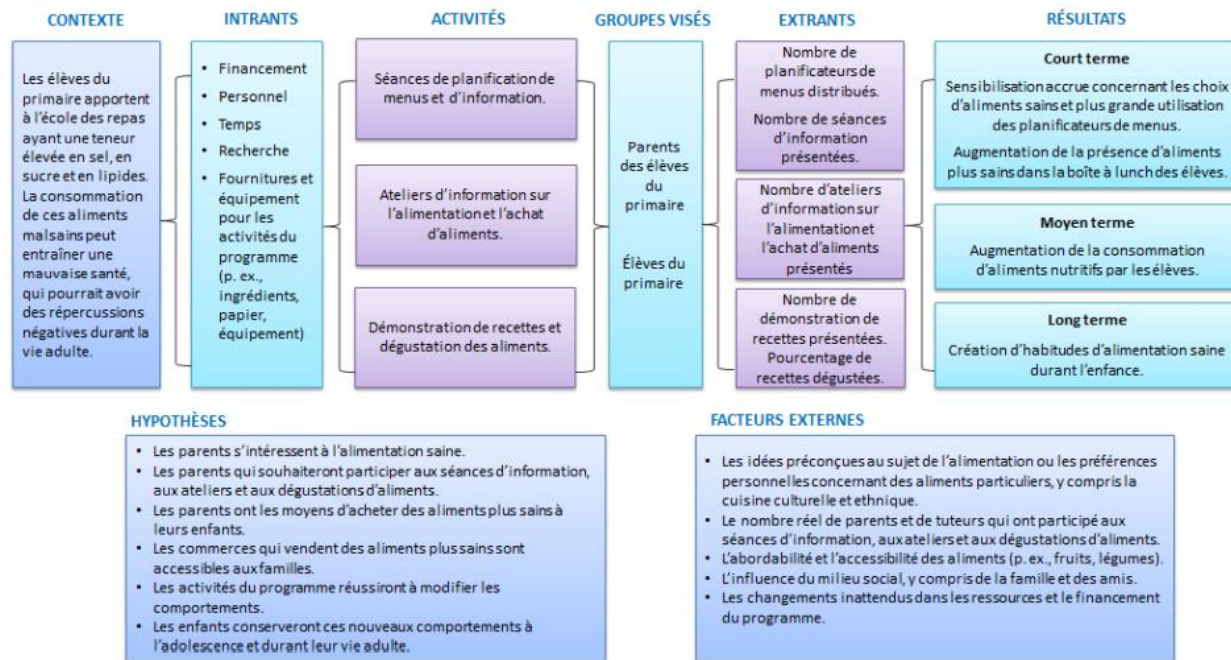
CONTEXTE

Les élèves du primaire apportent à l'école des repas ayant une teneur élevée en sel, en sucre et en lipides. La consommation de ces aliments malsains peut entraîner une mauvaise santé, qui pourrait avoir des répercussions négatives durant la vie adulte.

INTRANTS

- Financement
- Personnel
- Temps
- Recherche
- Fournitures et équipement pour les activités du programme (p. ex., ingrédients, papier, équipement)

ACTIVITÉS

Séances de planification de menus et d'information.

Ateliers d'information sur l'alimentation et l'achat d'aliments.

Démonstration de recettes et dégustation des aliments.

GROUPES VISÉS

Parents des élèves du primaire

Élèves du primaire

EXTRANTS

Nombre de planificateurs de menus distribués.

Nombre de séances d'information présentées.

Nombre d'ateliers d'information sur l'alimentation et l'achat d'aliments présentés

Nombre de démonstration de recettes présentées.

Pourcentage de recettes dégustées.

RÉSULTATS

Court terme

Sensibilisation accrue concernant les choix d'aliments sains et plus grande utilisation des planificateurs de menus.

Augmentation de la présence d'aliments plus sains dans la boîte à lunch des élèves.

Moyen terme

Augmentation de la consommation d'aliments nutritifs par les élèves.

Long terme

Création d'habitudes d'alimentation saine durant l'enfance.

HYPOTHÈSES

- Les parents s'intéressent à l'alimentation saine.
- Les parents qui souhaiteront participer aux séances d'information, aux ateliers et aux dégustations d'aliments.
- Les parents ont les moyens d'acheter des aliments plus sains à leurs enfants.
- Les commerces qui vendent des aliments plus sains sont accessibles aux familles.
- Les activités du programme réussiront à modifier les comportements.
- Les enfants conserveront ces nouveaux comportements à l'adolescence et durant leur vie adulte.

FACTEURS EXTERNES

- Les idées préconçues au sujet de l'alimentation ou les préférences personnelles concernant des aliments particuliers, y compris la cuisine culturelle et ethnique.
- Le nombre réel de parents et de tuteurs qui ont participé aux séances d'information, aux ateliers et aux dégustations d'aliments.
- L'abordabilité et l'accessibilité des aliments (p. ex., fruits, légumes).
- L'influence du milieu social, y compris de la famille et des amis.
- Les changements inattendus dans les ressources et le financement du programme.